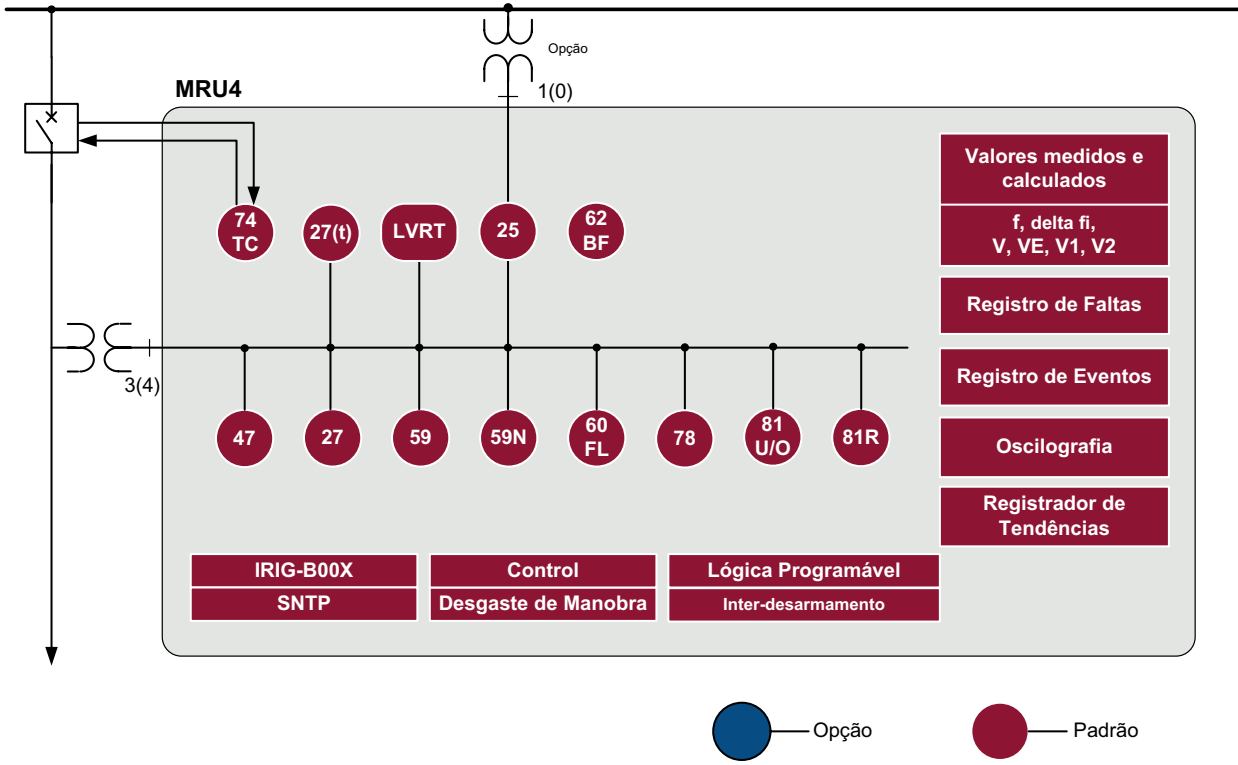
Opção

1(0)

MRU4

74
TC

27(t)

LVRT

25

62
BF

Valores medidos e calculados

f, delta fi,
V, VE, V1, V2

Registro de Faltas

3(4)

47

27

59

59N

60
FL

78

81
U/O

81R

Registro de Eventos

Oscilografia

Registrador de Tendências

IRIG-B00X

SNTP

Control

Desgaste de Manobra

Lógica Programável

Inter-desarmamento

Opção

Padrão